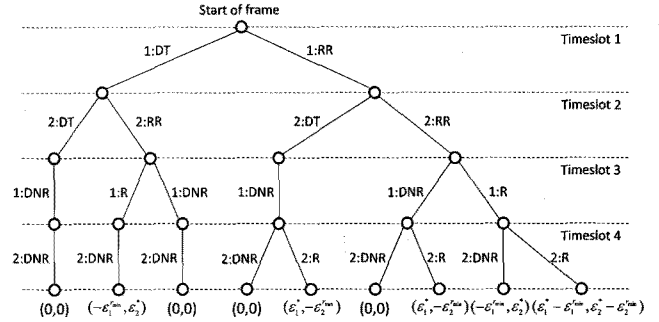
Start of frame

Timeslot 1

Timeslot 2

Timeslot 3

Timeslot 4

1:DT

1:RR

2:DT

2:RR

2:DT

2:RR

1:DNR

1:R

1:DNR

1:DNR

1:DNR

1:R

2:DNR

2:DNR

2:DNR

2:DNR

2:R

2:DNR

2:R

2:DNR

2:R

$(0,0)$ $(-\varepsilon_1^{r_{min}}, \varepsilon_2^*)$ $(0,0)$ $(0,0)$ $(\varepsilon_1^*, -\varepsilon_2^{r_{min}})$ $(0,0)$ $(\varepsilon_1^*, -\varepsilon_2^{r_{min}})$ $(-\varepsilon_1^{r_{min}}, \varepsilon_2^*)$ $(\varepsilon_1^* - \varepsilon_1^{r_{min}}, \varepsilon_2^* - \varepsilon_2^{r_{min}})$